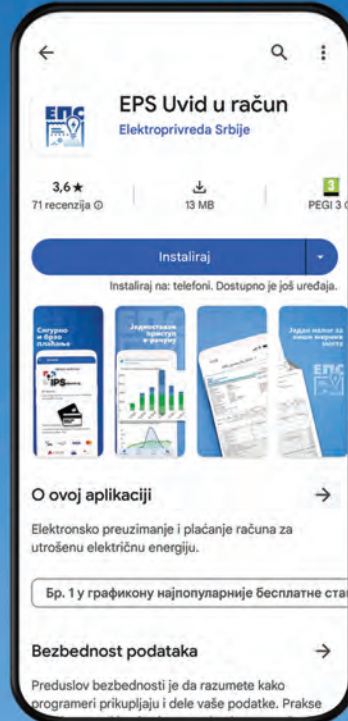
←

ЕПС

EPS Uvid u račun

Elektroprivreda Srbije

3,6★
71 recenzija ⓘ

13 MB

3
PEGI 3

Instaliraj

Instaliraj na: telefoni. Dostupno je još uređaja.

Сигурно и брзо плаћање

IPS

Једноставан приступ рачуну

Један налог за више мерних места

ЕПС

O ovoj aplikaciji →

Elektronsko preuzimanje i plaćanje računa za utrošenu električnu energiju.

Бр. 1 у графикону најпопуларније бесплатне ста

Bezbednost podataka →

Preduslov bezbednosti je da razumete kako programeri prikupljaju i dele vaše podatke. Prakse